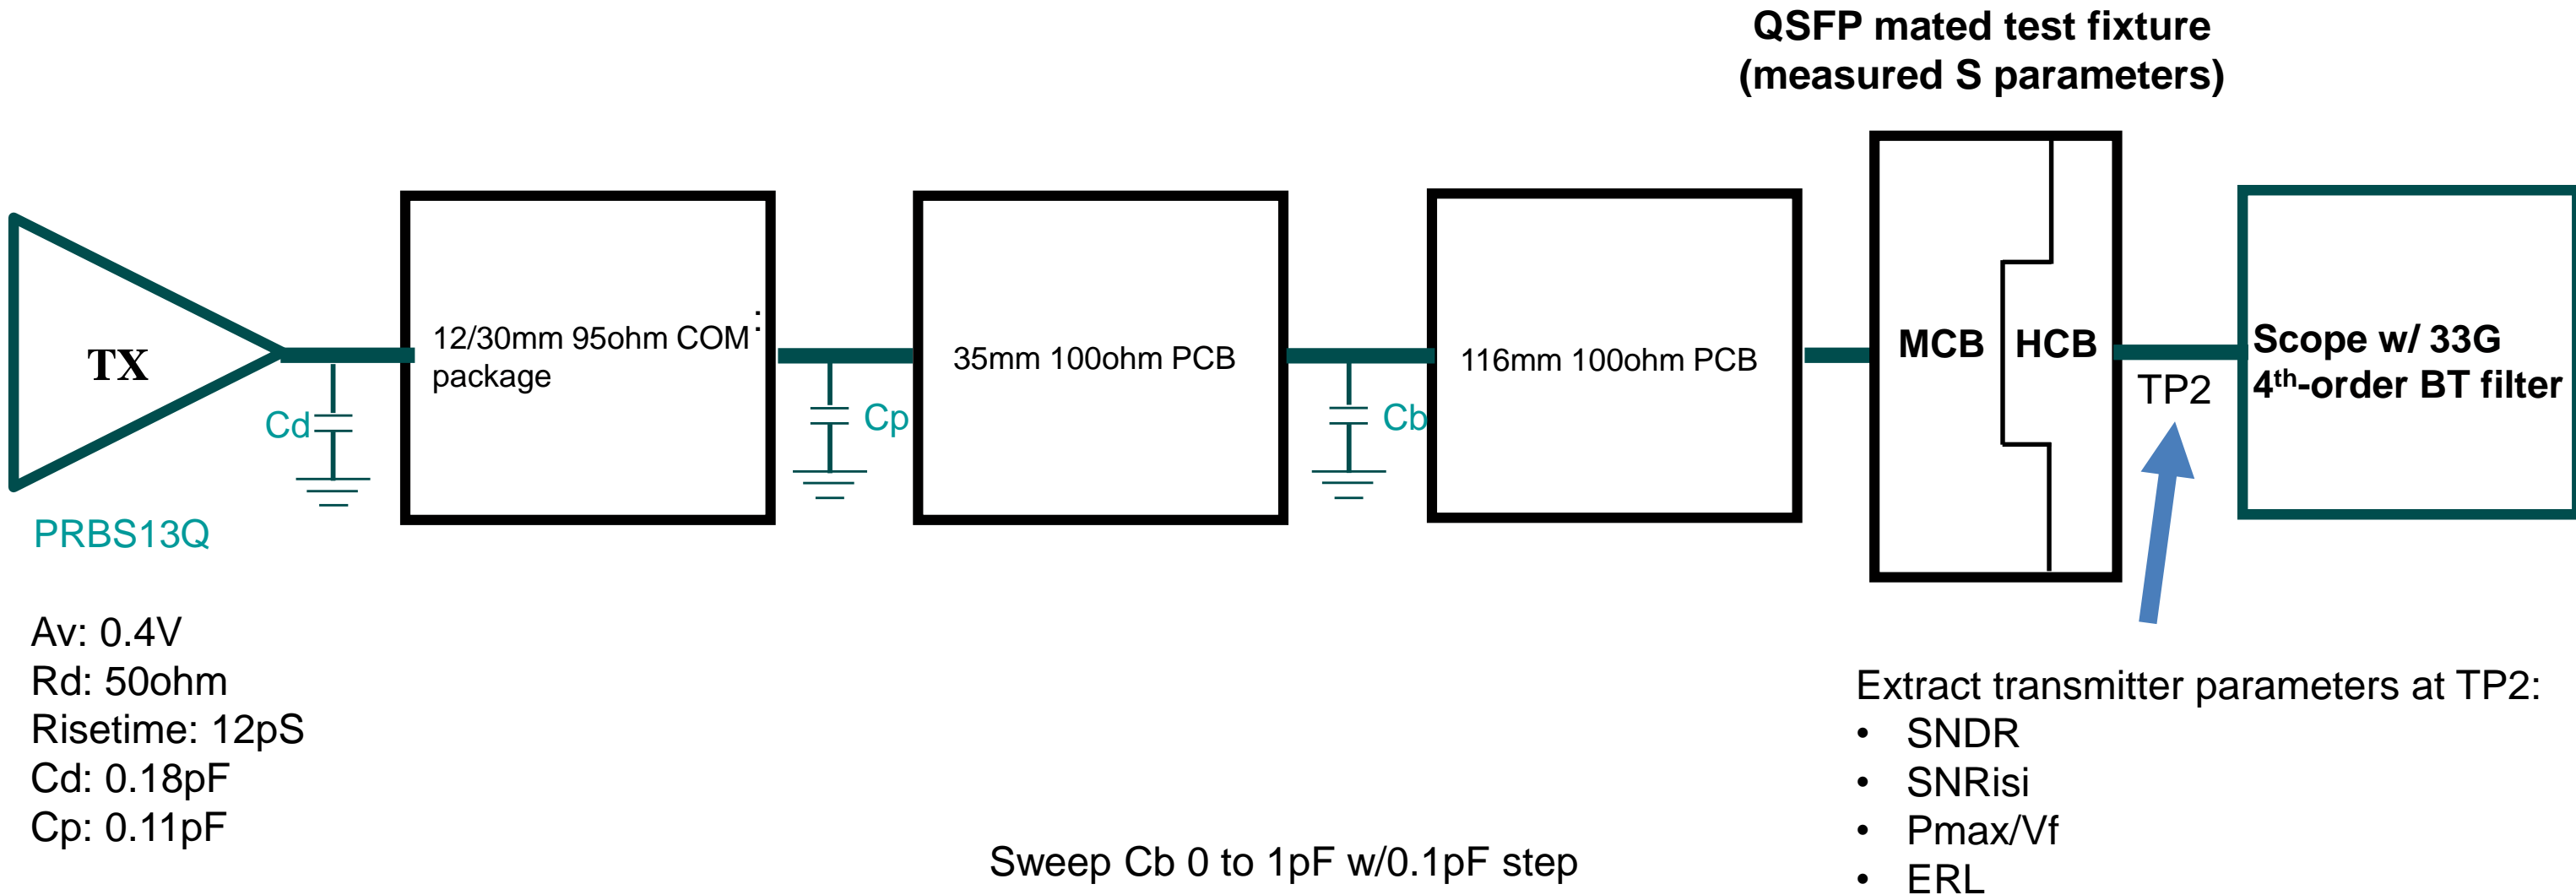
QSFP mated test fixture
(measured S parameters)

TX

PRBS13Q

Cd

12/30mm 95ohm COM package

Cp

35mm 100ohm PCB

Cb

116mm 100ohm PCB

MCB

HCB

TP2

Scope w/ 33G
4$^{th}$-order BT filter

Av: 0.4V
Rd: 50ohm
Risetime: 12pS
Cd: 0.18pF
Cp: 0.11pF

Sweep Cb 0 to 1pF w/0.1pF step

Extract transmitter parameters at TP2:
• SNDR
• SNRisi
• Pmax/Vf
• ERL